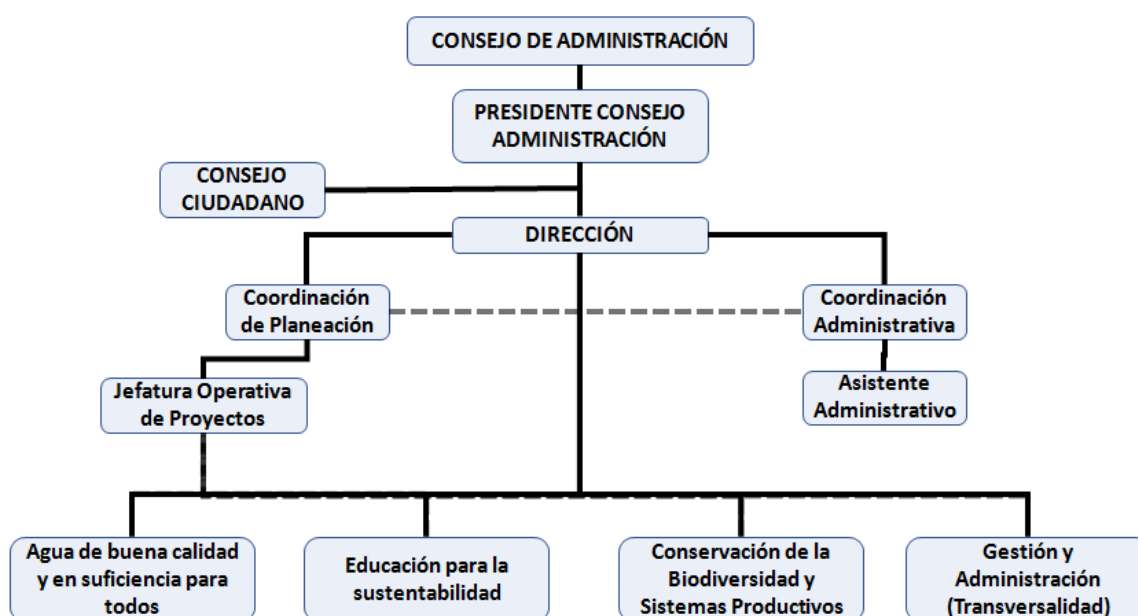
CONSEJO DE ADMINISTRACIÓN

PRESIDENTE CONSEJO ADMINISTRACIÓN

CONSEJO CIUDADANO

DIRECCIÓN

Coordinación de Planeación

Coordinación Administrativa

Jefatura Operativa de Proyectos

Asistente Administrativo

Agua de buena calidad y en suficiencia para todos

Educación para la sustentabilidad

Conservación de la Biodiversidad y Sistemas Productivos

Gestión y Administración (Transversalidad)